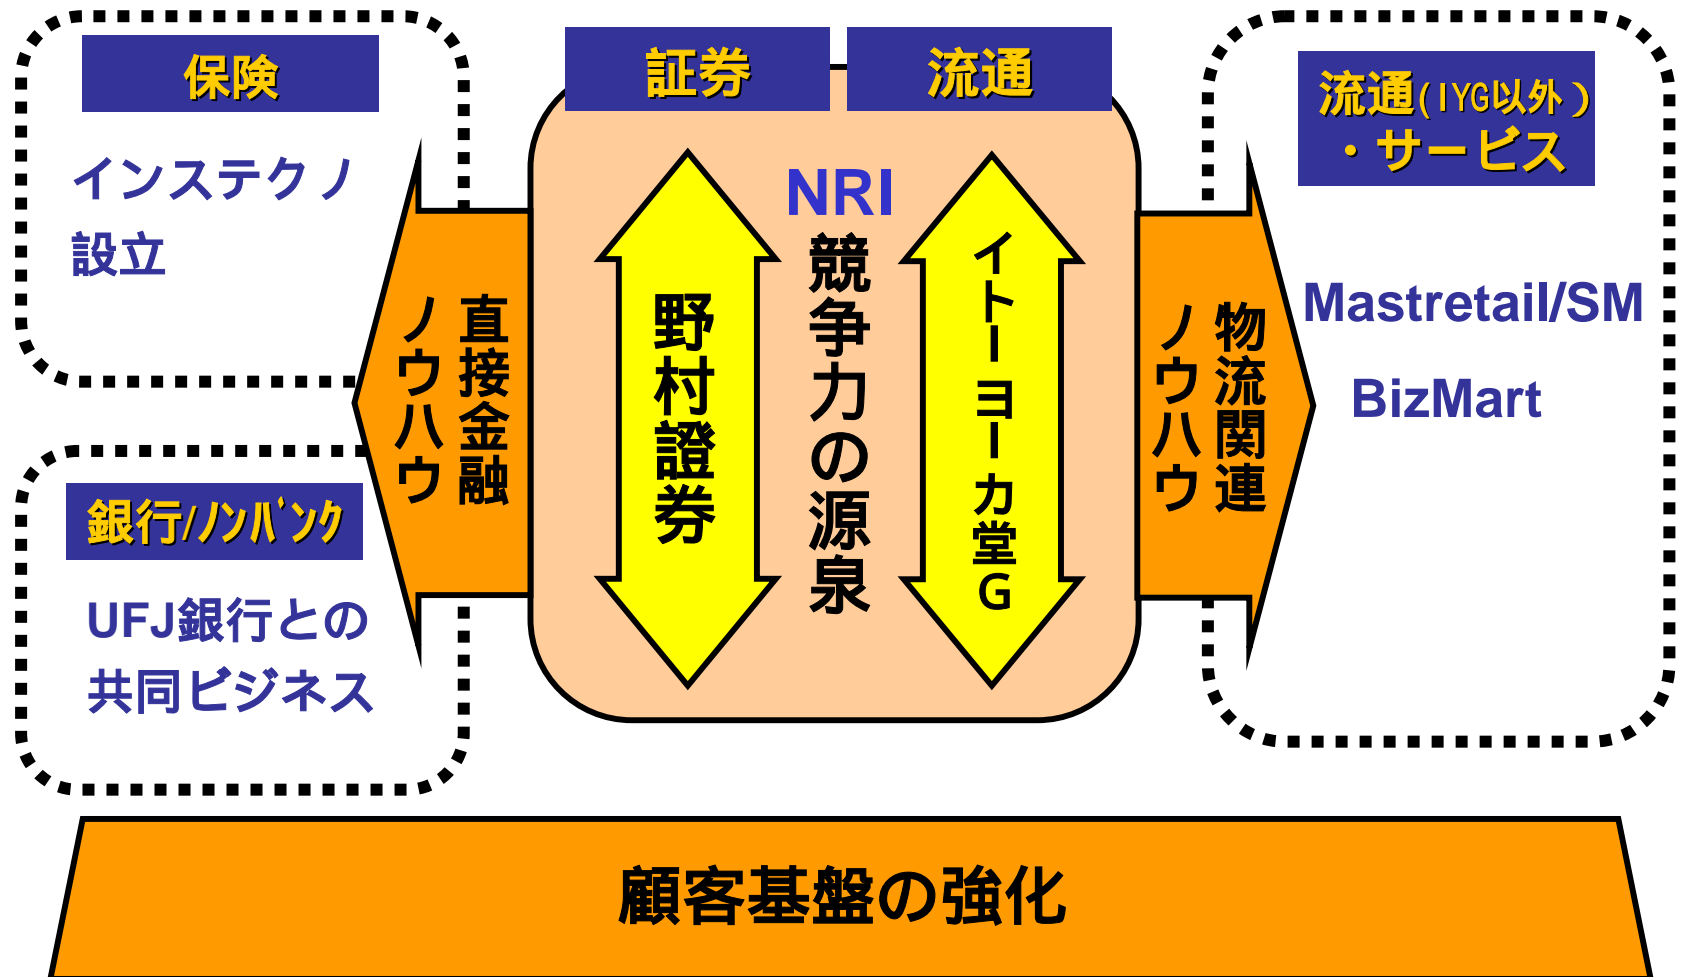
保険

インステクノ
設立

直接金融
ノウハウ

銀行/ノンバンク

UFJ銀行との
共同ビジネス

証券

流通

NRI
競争力の源泉

野村證券

イトーヨーカ堂G

流通(IYG以外)
・サービス

物流関連
ノウハウ

Mastretail/SM

BizMart

顧客基盤の強化